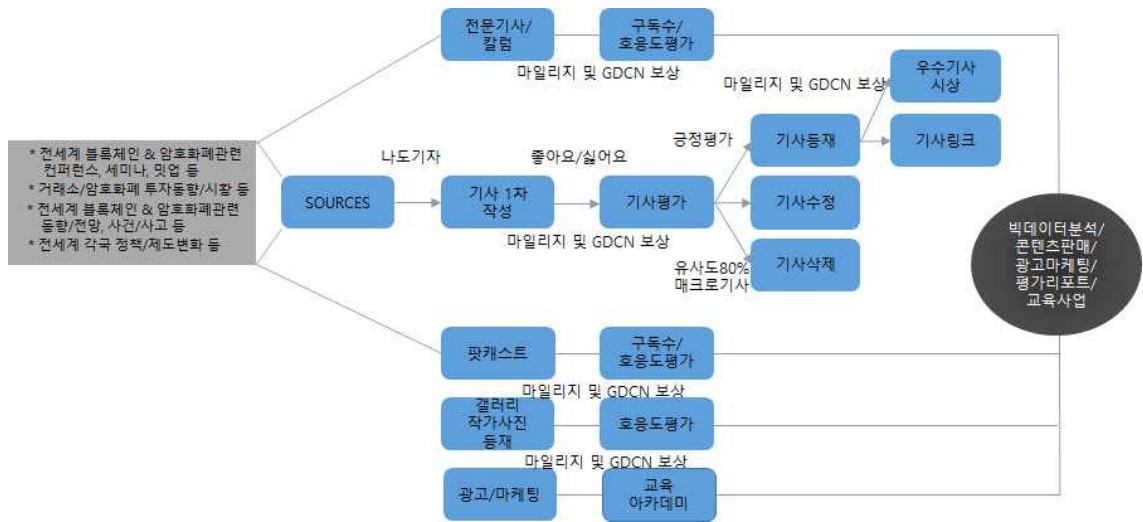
* 전세계 블록체인 & 암호화폐관련 컨퍼런스, 세미나, 밋업 등
* 거래소/암호화폐 투자동향/시황 등
* 전세계 블록체인 & 암호화폐관련 동향/전망, 사건/사고 등
* 전세계 각국 정책/제도변화 등

SOURCES

전문기사/칼럼
구독수/호응도평가
마일리지 및 GDCN 보상

나도기자
기사 1차 작성
좋아요/싫어요
기사평가
마일리지 및 GDCN 보상

긍정평가
기사등재
마일리지 및 GDCN 보상
우수기사 시상
기사링크
기사수정
유사도80% 매크로기사
기사삭제

팟캐스트
구독수/호응도평가
마일리지 및 GDCN 보상

갤러리 작가사진 등재
호응도평가
마일리지 및 GDCN 보상

광고/마케팅
교육 아카데미

빅데이터분석/콘텐츠판매/광고마케팅/평가리포트/교육사업